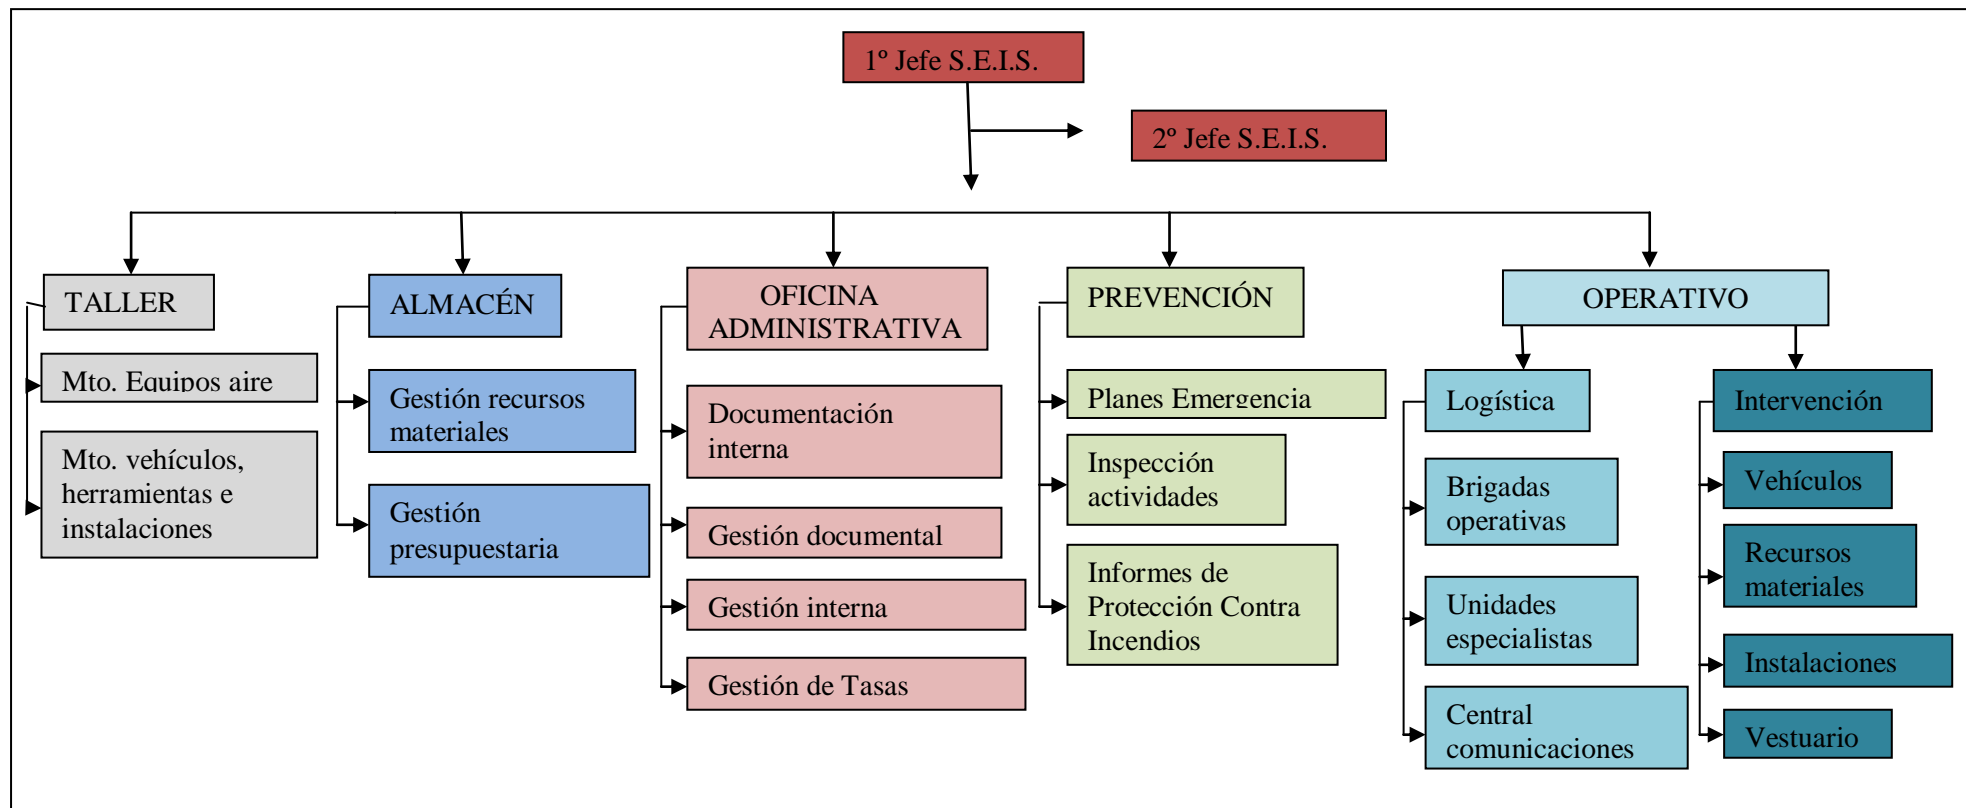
1º Jefe S.E.I.S.

2º Jefe S.E.I.S.

TALLER

Mto. Equipos aire

Mto. vehículos, herramientas e instalaciones

ALMACÉN

Gestión recursos materiales

Gestión presupuestaria

OFICINA ADMINISTRATIVA

Documentación interna

Gestión documental

Gestión interna

Gestión de Tasas

PREVENCIÓN

Planes Emergencia

Inspección actividades

Informes de Protección Contra Incendios

OPERATIVO

Logística

Brigadas operativas

Unidades especialistas

Central comunicaciones

Intervención

Vehículos

Recursos materiales

Instalaciones

Vestuario